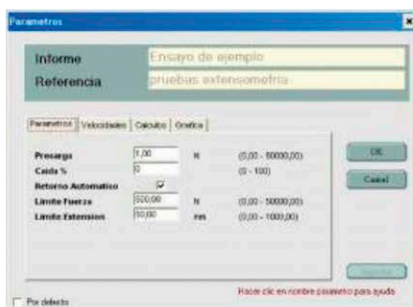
Parametros

Informe | Ensayo de ejemplo
Referencia | pruebas extensometria

Parametros | Velocidades | Calculos | Grafica

| | | | |
|---|---|---|---|
| Precarga | 1,00 | N | (0,00 - 50000,00) |
| Caida % | 0 | | (0 - 100) |
| Retorno Automatico | ✓ | | |
| Limite Fuerza | 500,00 | N | (0,00 - 50000,00) |
| Limite Extension | 50,00 | mm | (0,00 - 1000,00) |

OK
Cancel
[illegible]

Hacer clic en nombre parametro para ayuda

Por defecto